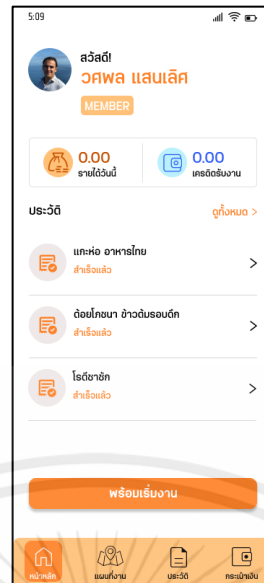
5:09

สวัสดี!
วศพล แสนเลิศ
MEMBER

0.00
รายได้วันนี้

0.00
เครดิตรับงาน

ประวัติ
ดูทั้งหมด >

แกะห่อ อาหารไทย
สำเร็จแล้ว
>

ด้อยโภชนา ข้าวต้มรอบดึก
สำเร็จแล้ว
>

โรตีชาชัก
สำเร็จแล้ว
>

พร้อมเริ่มงาน

หน้าหลัก
แผนที่งาน
ประวัติ
กระเป๋าเงิน